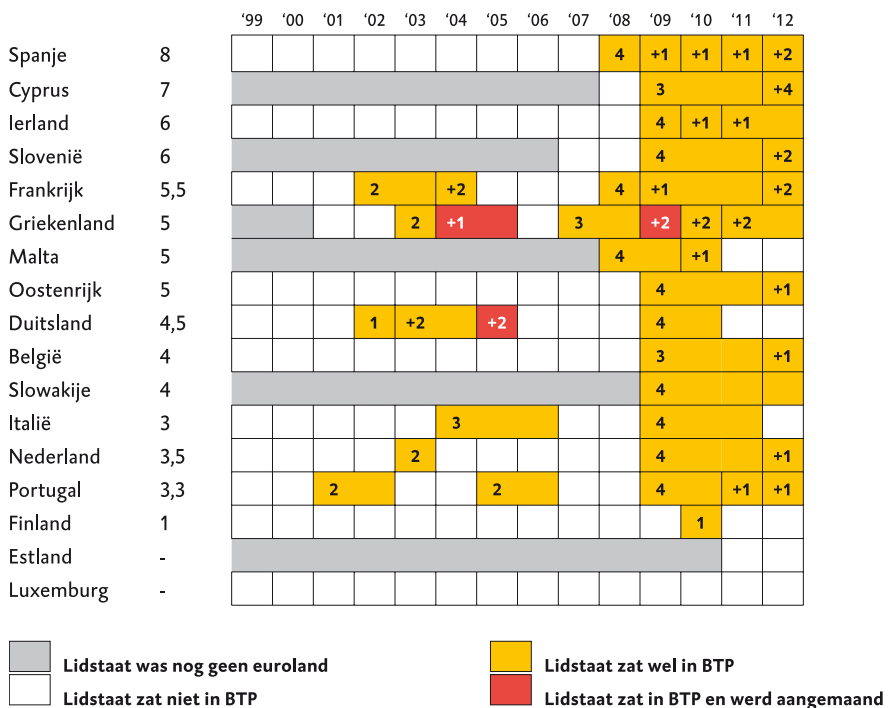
| | | '99 | '00 | '01 | '02 | '03 | '04 | '05 | '06 | '07 | '08 | '09 | '10 | '11 | '12 |
|---|---|---|---|---|---|---|---|---|---|---|---|---|---|---|---|
| Spanje | 8 | | | | | | | | | | 4 | +1 | +1 | +1 | +2 |
| Cyprus | 7 | | | | | | | | | | | 3 | | | +4 |
| Ierland | 6 | | | | | | | | | | | 4 | +1 | +1 | |
| Slovenië | 6 | | | | | | | | | | | 4 | | | +2 |
| Frankrijk | 5,5 | | | | 2 | | +2 | | | | 4 | +1 | | | +2 |
| Griekenland | 5 | | | | | 2 | +1 | | | 3 | | +2 | +2 | +2 | |
| Malta | 5 | | | | | | | | | | 4 | | +1 | | |
| Oostenrijk | 5 | | | | | | | | | | | 4 | | | +1 |
| Duitsland | 4,5 | | | | 1 | +2 | | +2 | | | | 4 | | | |
| België | 4 | | | | | | | | | | | 3 | | | +1 |
| Slowakije | 4 | | | | | | | | | | | 4 | | | |
| Italië | 3 | | | | | | 3 | | | | | 4 | | | |
| Nederland | 3,5 | | | | | 2 | | | | | | 4 | | | +1 |
| Portugal | 3,3 | | | 2 | | | | 2 | | | | 4 | | +1 | +1 |
| Finland | 1 | | | | | | | | | | | | 1 | | |
| Estland | - | | | | | | | | | | | | | | |
| Luxemburg | - | | | | | | | | | | | | | | |

Lidstaat was nog geen euroland
Lidstaat zat niet in BTP
Lidstaat zat wel in BTP
Lidstaat zat in BTP en werd aangemaand